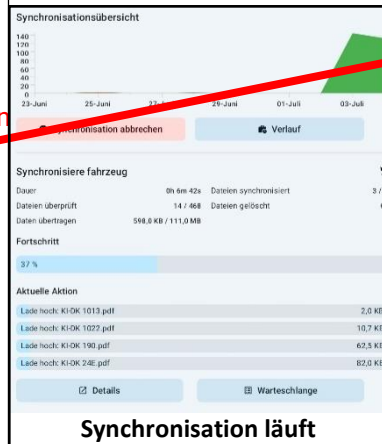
Synchronisationsübersicht

140
120
100
80
60
40
20
0

23-Juni 25-Juni 27-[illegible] 29-Juni 01-Juli 03-Juli

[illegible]nisation abbrechen

Verlauf

Synchronisiere fahrzeug

| Dauer | 0h 6m 42s | Dateien synchronisiert | 3 / |
|---|---|---|---|
| Dateien überprüft | 14 / 468 | Dateien gelöscht | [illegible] |
| Daten übertragen | 598,0 KB / 111,0 MB | | |

Fortschritt

37 %

Aktuelle Aktion

| Lade hoch: KI-DK 1013.pdf | 2,0 KB |
|---|---|
| Lade hoch: KI-DK 1022.pdf | 10,7 KB |
| Lade hoch: KI-DK 190.pdf | 62,5 KB |
| Lade hoch: KI-DK 24E.pdf | 82,0 KB |

Details

Warteschlange

Synchronisation läuft